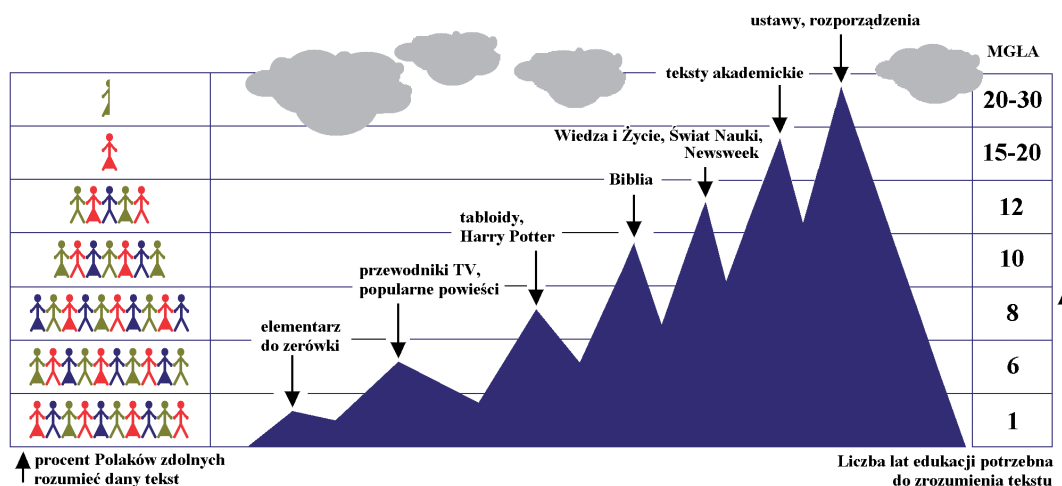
ustawy, rozporządzenia

MGŁA

teksty akademickie

20-30

Wiedza i Życie, Świat Nauki, Newsweek

15-20

Biblia

12

tabloidy, Harry Potter

10

przewodniki TV, popularne powieści

8

elementarz do zerówki

6

1

procent Polaków zdolnych rozumieć dany tekst

Liczba lat edukacji potrzebna do zrozumienia tekstu